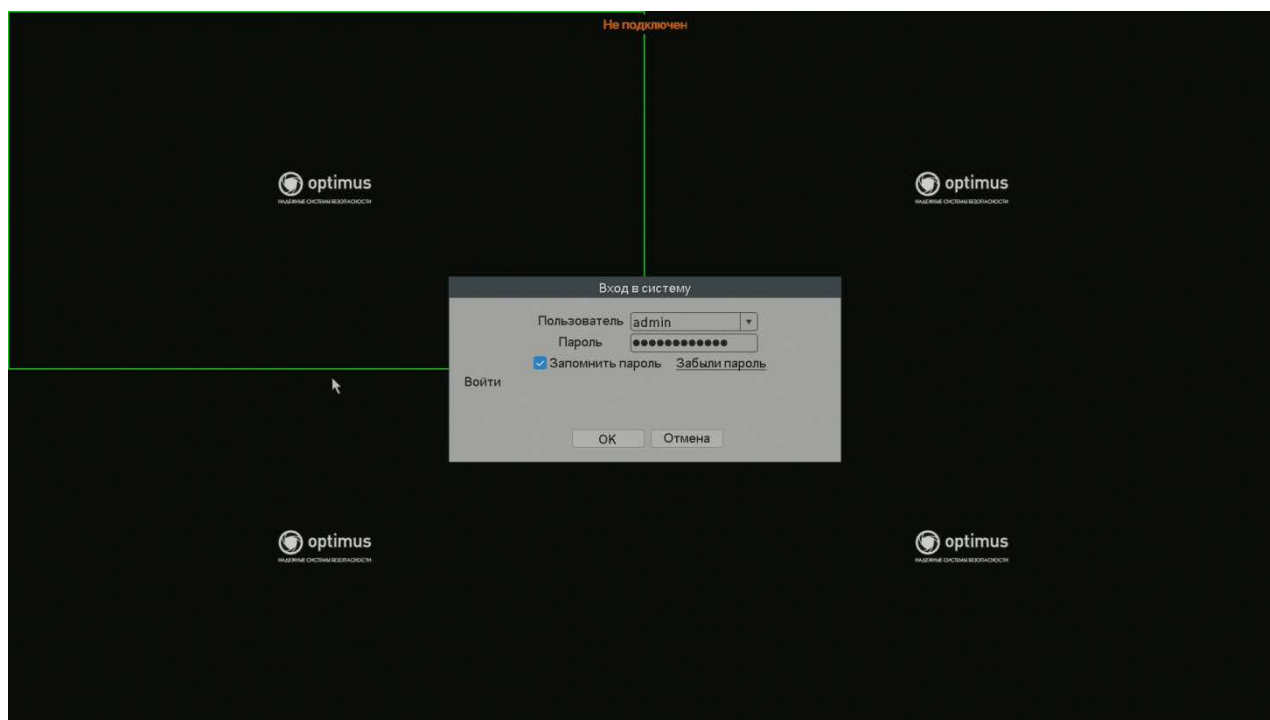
Не подключен

optimus
НАДЕЖНЫЕ СИСТЕМЫ БЕЗОПАСНОСТИ

optimus
НАДЕЖНЫЕ СИСТЕМЫ БЕЗОПАСНОСТИ

Вход в систему

Пользователь admin
Пароль ●●●●●●●●●●●●
Запомнить пароль Забыли пароль
Войти

OK Отмена

optimus
НАДЕЖНЫЕ СИСТЕМЫ БЕЗОПАСНОСТИ

optimus
НАДЕЖНЫЕ СИСТЕМЫ БЕЗОПАСНОСТИ